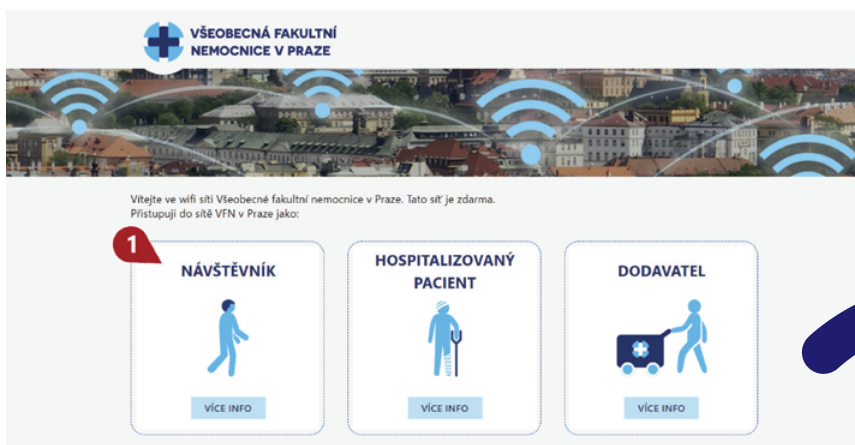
VŠEOBECNÁ FAKULTNÍ NEMOCNICE V PRAZE

Vítejte ve wifi síti Všeobecné fakultní nemocnice v Praze. Tato síť je zdarma.
Přistupuji do sítě VFN v Praze jako:

1

NÁVŠTĚVNÍK

VÍCE INFO

HOSPITALIZOVANÝ PACIENT

VÍCE INFO

DODAVATEL

VÍCE INFO